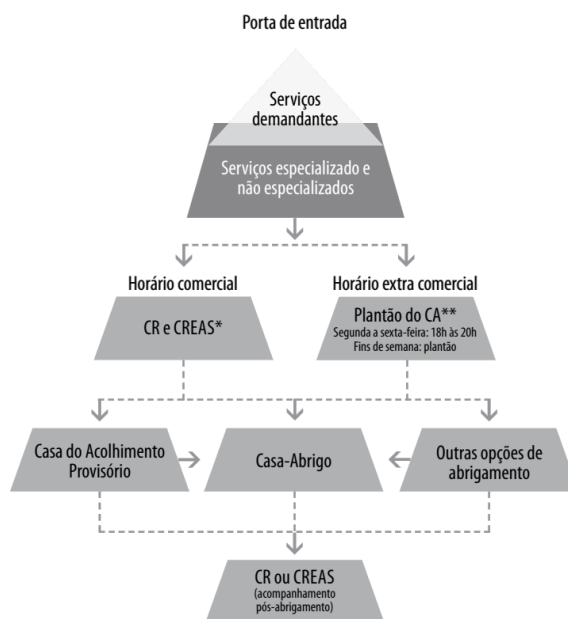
Porta de entrada

Serviços demandantes

Serviços especializado e não especializados

Horário comercial

Horário extra comercial

CR e CREAS*

Plantão do CA**
Segunda a sexta-feira: 18h às 20h
Fins de semana: plantão

Casa do Acolhimento Provisório

Casa-Abrigo

Outras opções de abrigamento

CR ou CREAS
(acompanhamento pós-abrigamento)